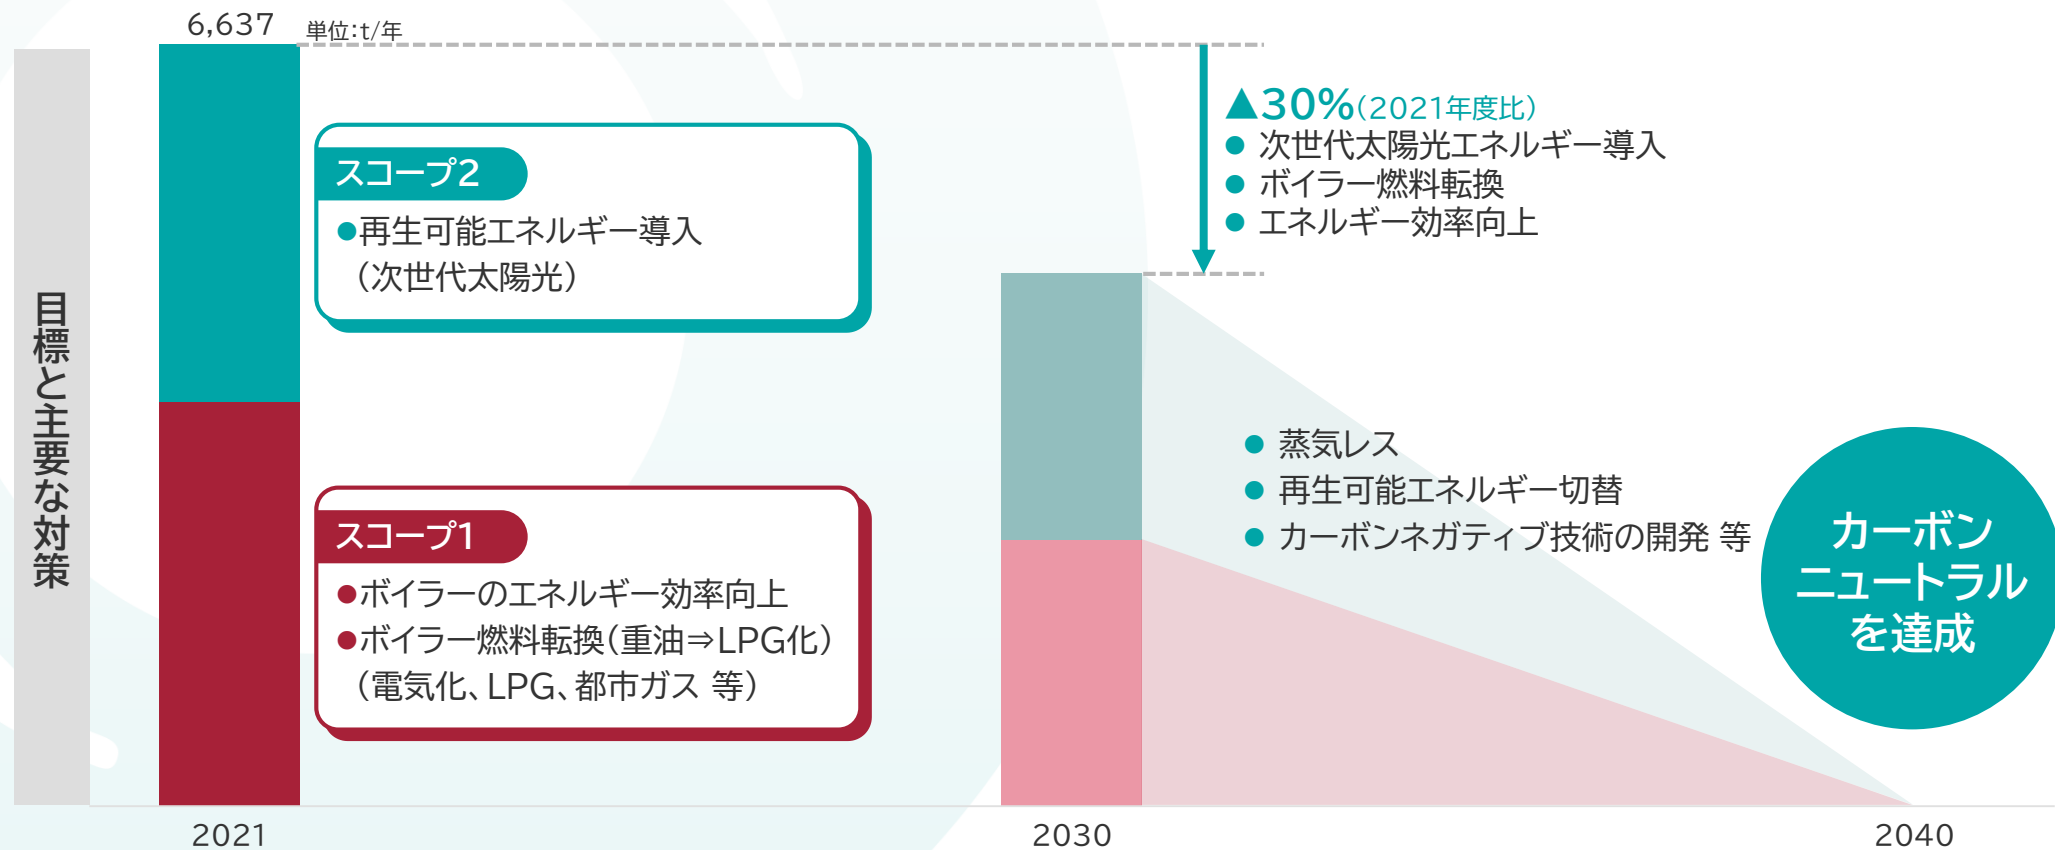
目標と主要な対策

6,637 単位:t/年

スコープ2
●再生可能エネルギー導入（次世代太陽光）

スコープ1
●ボイラーのエネルギー効率向上
●ボイラー燃料転換（重油⇒LPG化）（電気化、LPG、都市ガス 等）

▲30%（2021年度比）
● 次世代太陽光エネルギー導入
● ボイラー燃料転換
● エネルギー効率向上

● 蒸気レス
● 再生可能エネルギー切替
● カーボンネガティブ技術の開発 等

カーボンニュートラルを達成

2021
2030
2040